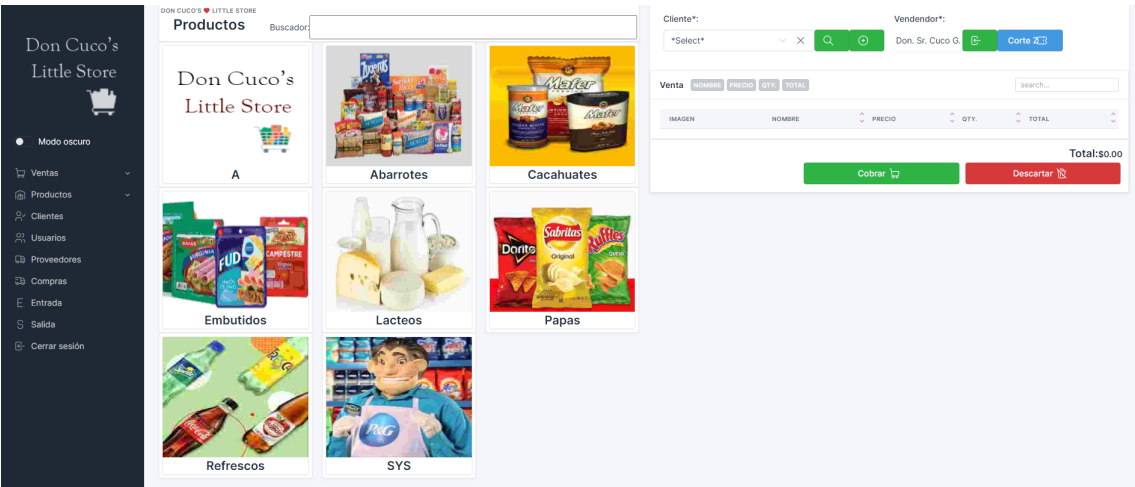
Don Cuco's Little Store

Modo oscuro

Ventas
Productos
Clientes
Usuarios
Proveedores
Compras
Entrada
Salida
Cerrar sesión

DON CUCO'S ♥ LITTLE STORE
Productos
Buscador:

Don Cuco's Little Store
A
Abarrotes
Cacahuates
Embutidos
Lacteos
Papas
Refrescos
SYS

Cliente*:
*Select*
Vendendor*:
Don. Sr. Cuco G.
Corte Z

Venta NOMBRE PRECIO QTY. TOTAL
search...

| IMAGEN | NOMBRE | PRECIO | QTY. | TOTAL |
|---|---|---|---|---|

Total:$0.00
Cobrar
Descartar